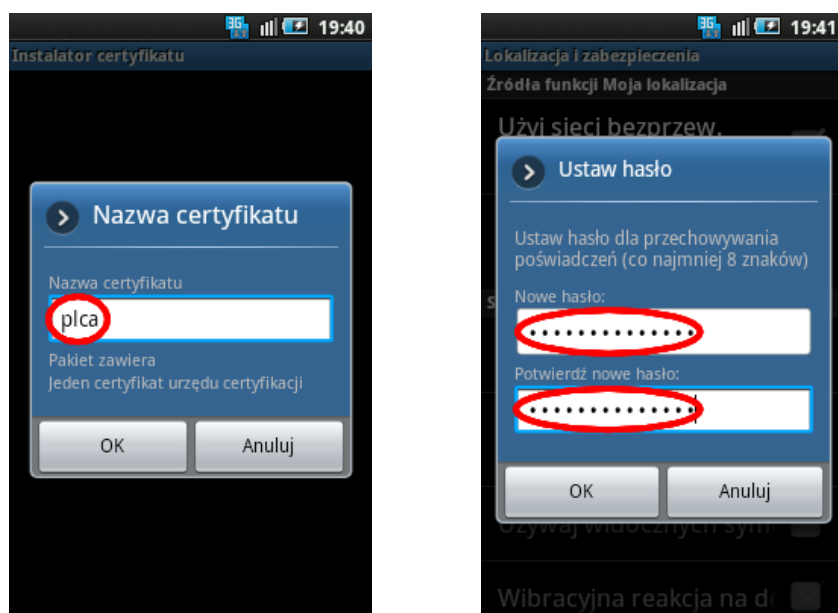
19:40

Instalator certyfikatu

Nazwa certyfikatu

Nazwa certyfikatu

plca

Pakiet zawiera
Jeden certyfikat urzędu certyfikacji

OK

Anuluj

19:41

Lokalizacja i zabezpieczenia

Źródła funkcji Moja lokalizacja

Użyj sieci bezprzew.

Ustaw hasło

Ustaw hasło dla przechowywania poświadczeń (co najmniej 8 znaków)

Nowe hasło:

•••••••••••••

Potwierdź nowe hasło:

•••••••••••••

OK

Anuluj

Używaj widocznych sym

Wibracyjna reakcja na d